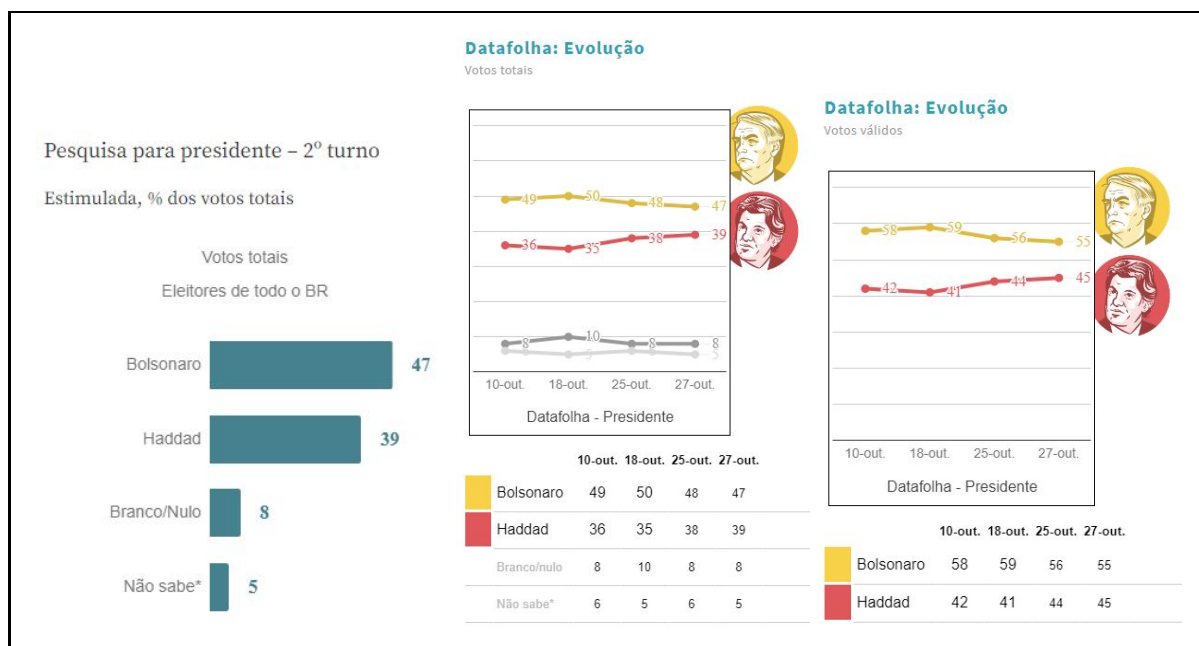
Pesquisa para presidente – 2º turno

Estimulada, % dos votos totais

Votos totais

Eleitores de todo o BR

| | |
|---|---|
| Bolsonaro | 47 |
| Haddad | 39 |
| Branco/Nulo | 8 |
| Não sabe* | 5 |

Datafolha: Evolução

Votos totais

49 50 48 47

36 35 38 39

8 10 8 8

5

10-out. 18-out. 25-out. 27-out.

Datafolha - Presidente

| | 10-out. | 18-out. | 25-out. | 27-out. |
|---|---|---|---|---|
| Bolsonaro | 49 | 50 | 48 | 47 |
| Haddad | 36 | 35 | 38 | 39 |
| Branco/nulo | 8 | 10 | 8 | 8 |
| Não sabe* | 6 | 5 | 6 | 5 |

Datafolha: Evolução

Votos válidos

58 59 56 55

42 41 44 45

10-out. 18-out. 25-out. 27-out.

Datafolha - Presidente

| | 10-out. | 18-out. | 25-out. | 27-out. |
|---|---|---|---|---|
| Bolsonaro | 58 | 59 | 56 | 55 |
| Haddad | 42 | 41 | 44 | 45 |